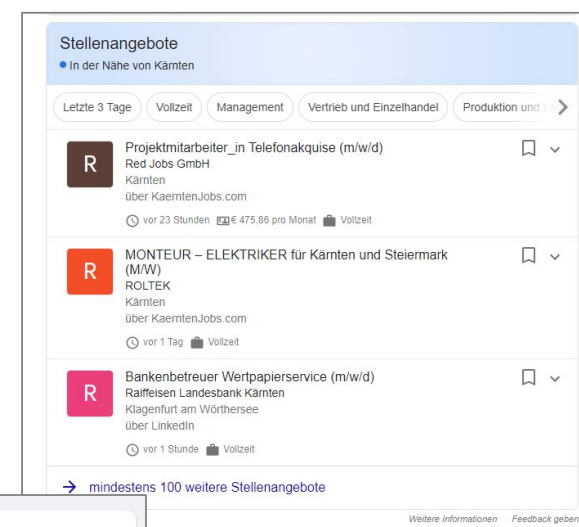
Stellenangebote
• In der Nähe von Kärnten

Letzte 3 Tage | Vollzeit | Management | Vertrieb und Einzelhandel | Produktion und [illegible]

R
Projektmitarbeiter_in Telefonakquise (m/w/d)
Red Jobs GmbH
Kärnten
über KaerntenJobs.com
vor 23 Stunden € 475,86 pro Monat Vollzeit

R
MONTEUR – ELEKTRIKER für Kärnten und Steiermark (M/W)
ROLTEK
Kärnten
über KaerntenJobs.com
vor 1 Tag Vollzeit

R
Bankenbetreuer Wertpapierservice (m/w/d)
Raiffeisen Landesbank Kärnten
Klagenfurt am Wörthersee
über LinkedIn
vor 1 Stunde Vollzeit

→ mindestens 100 weitere Stellenangebote

Weitere Informationen Feedback geben